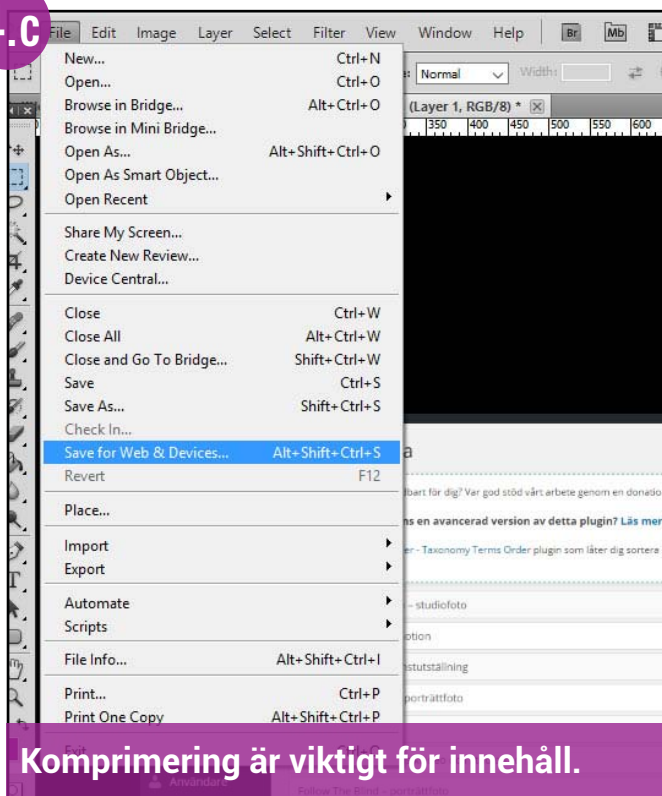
.C

File Edit Image Layer Select Filter View Window Help Br Mb

New... Ctrl+N
Open... Ctrl+O
Browse in Bridge... Alt+Ctrl+O
Browse in Mini Bridge...
Open As... Alt+Shift+Ctrl+O
Open As Smart Object...
Open Recent

Share My Screen...
Create New Review...
Device Central...

Close Ctrl+W
Close All Alt+Ctrl+W
Close and Go To Bridge... Shift+Ctrl+W
Save Ctrl+S
Save As... Shift+Ctrl+S
Check In...
Save for Web & Devices... Alt+Shift+Ctrl+S
Revert F12

Place...

Import
Export

Automate
Scripts

File Info... Alt+Shift+Ctrl+I

Print... Ctrl+P
Print One Copy Alt+Shift+Ctrl+P

Exit

: Normal Width:

(Layer 1, RGB/8) *

350 400 450 500 550 600

a

lbart för dig? Var god stöd vårt arbete genom en donatio

ns en avancerad version av detta plugin? Läs mer

er - Taxonomy Terms Order plugin som låter dig sortera

- studiofoto

otion

stutställning

porträttfoto

Användare

Follow The Blond - porträttfoto

Komprimering är viktigt för innehåll.